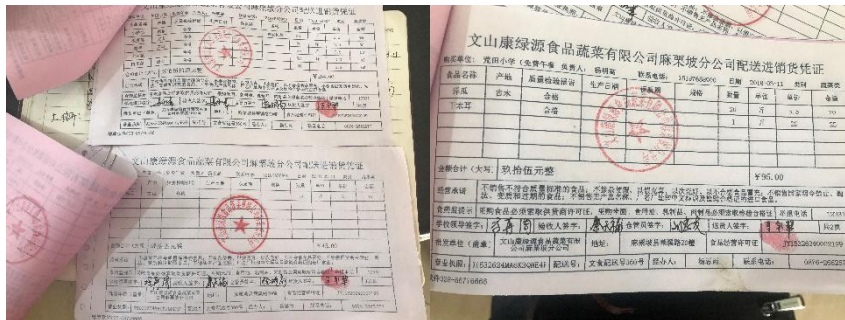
文山康绿源食品蔬菜有限公司麻栗坡分公司配送进销货凭证

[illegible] 党田小学（免费午餐）负责人：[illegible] 联系电话：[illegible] 日期 2018-05-11

| 食品名称 | 产地 | 质量检验报告 | 生产日期 | 规格 | 数量 | 单位 | 单价 | 金额 |
|---|---|---|---|---|---|---|---|---|
| 苦瓜 | 吉水 | 合格 | | | 20 | 斤 | 3.5 | 70 |
| 木耳 | | 合格 | | | 1 | 斤 | 25 | 25 |

金额合计（大写）玖拾伍元整 ¥95.00

经营承诺 不销售不符合质量标准的食品，不销售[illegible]

食品提示 采购食品必须索取供货商许可证，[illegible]

学校接货人签字：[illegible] 验收人签字：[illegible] 送货人签字：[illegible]

供货单位（盖章） 文山康绿源食品蔬菜有限公司麻栗坡分公司 地址 麻栗坡县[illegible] 食品经营许可证 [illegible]

营业执照：91532624MA6K5QME4F 配送号：文食配送号300号 监办人： 联系电话： 0876-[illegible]

电话：0876-6676666

文山康绿源食品蔬菜有限公司麻栗坡分公司配送进销货凭证

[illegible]

¥95.00

文山康绿源食品蔬菜有限公司麻栗坡分公司配送进销货凭证

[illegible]

¥45.00

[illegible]